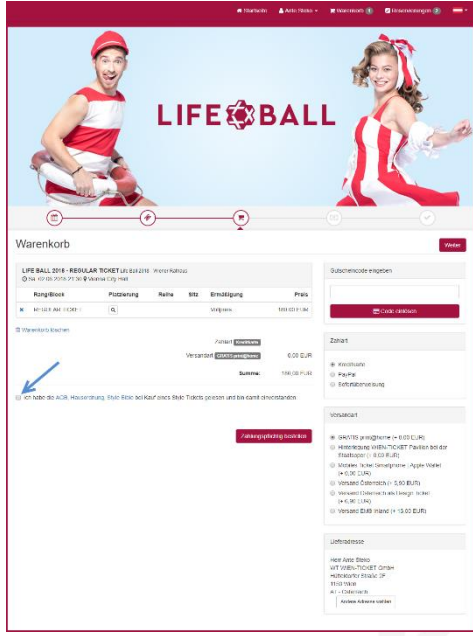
Startseite | Arlo Stroko | Warenkorb 1 | Reservierungen 2

LIFE BALL

Warenkorb

Weiter

LIFE BALL 2018 - REGULAR TICKET Life Ball 2018 · Wiener Rathaus
Sa, 02.06.2018 21:30 Vienna City Hall

| Rang/Block | Platzierung | Reihe | Sitz | Ermäßigung | Preis |
|---|---|---|---|---|---|
| REGULAR TICKET | | | | Stehplatz | 180,00 EUR |

Warenkorb löschen

Zahlart Kreditkarte

Versandart GRATIS print@home 0,00 EUR

Summe: 180,00 EUR

Ich habe die AGB, Hausordnung, Style Bible bei Kauf eines Style Tickets gelesen und bin damit einverstanden.

Zahlungspflichtig bestellen

Gutscheincode eingeben

Code einlösen

Zahlart

Kreditkarte
PayPal
Sofortüberweisung

Versandart

GRATIS print@home (+ 0,00 EUR)
Hinterlegung WIEN-TICKET Pavillon bei der Staatsoper (+ 0,00 EUR)
Mobiles Ticket Smartphone (Apple Wallet) (+ 0,00 EUR)
Versand Österreich (+ 5,90 EUR)
Versand Österreich als Design-Ticket (+ 6,90 EUR)
Versand EU/Inland (+ 13,00 EUR)

Lieferadresse

Herr Arlo Stroko
WT WIEN-TICKET GmbH
Hütteldorfer Straße 2F
1150 Wien
AT - Österreich

Andere Adresse wählen